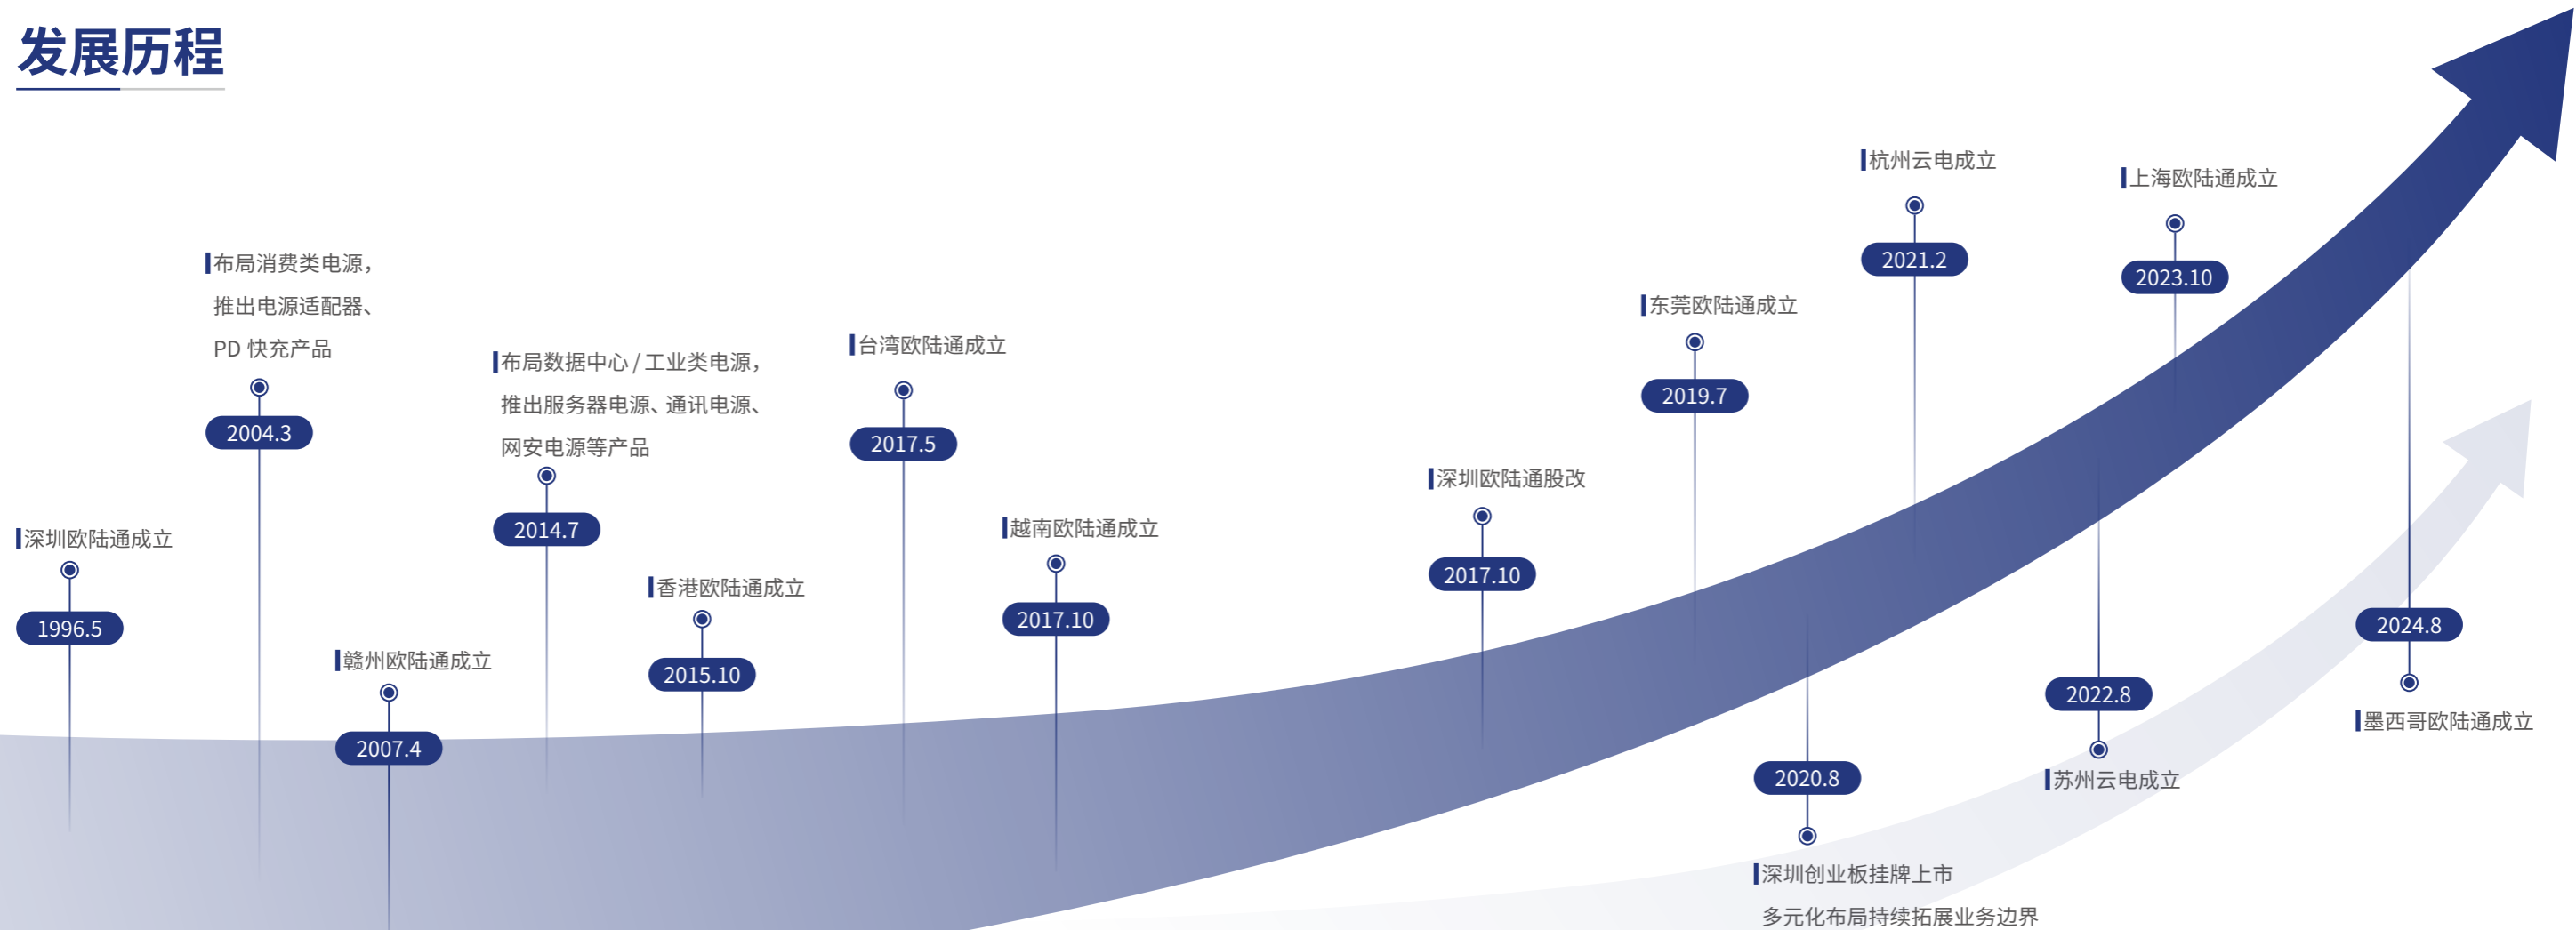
发展历程

深圳欧陆通成立
1996.5

布局消费类电源，推出电源适配器、PD 快充产品
2004.3

赣州欧陆通成立
2007.4

布局数据中心 / 工业类电源，推出服务器电源、通讯电源、网安电源等产品
2014.7

香港欧陆通成立
2015.10

台湾欧陆通成立
2017.5

越南欧陆通成立
2017.10

深圳欧陆通股改
2017.10

东莞欧陆通成立
2019.7

2020.8
深圳创业板挂牌上市
多元化布局持续拓展业务边界

杭州云电成立
2021.2

2022.8
苏州云电成立

上海欧陆通成立
2023.10

2024.8
墨西哥欧陆通成立